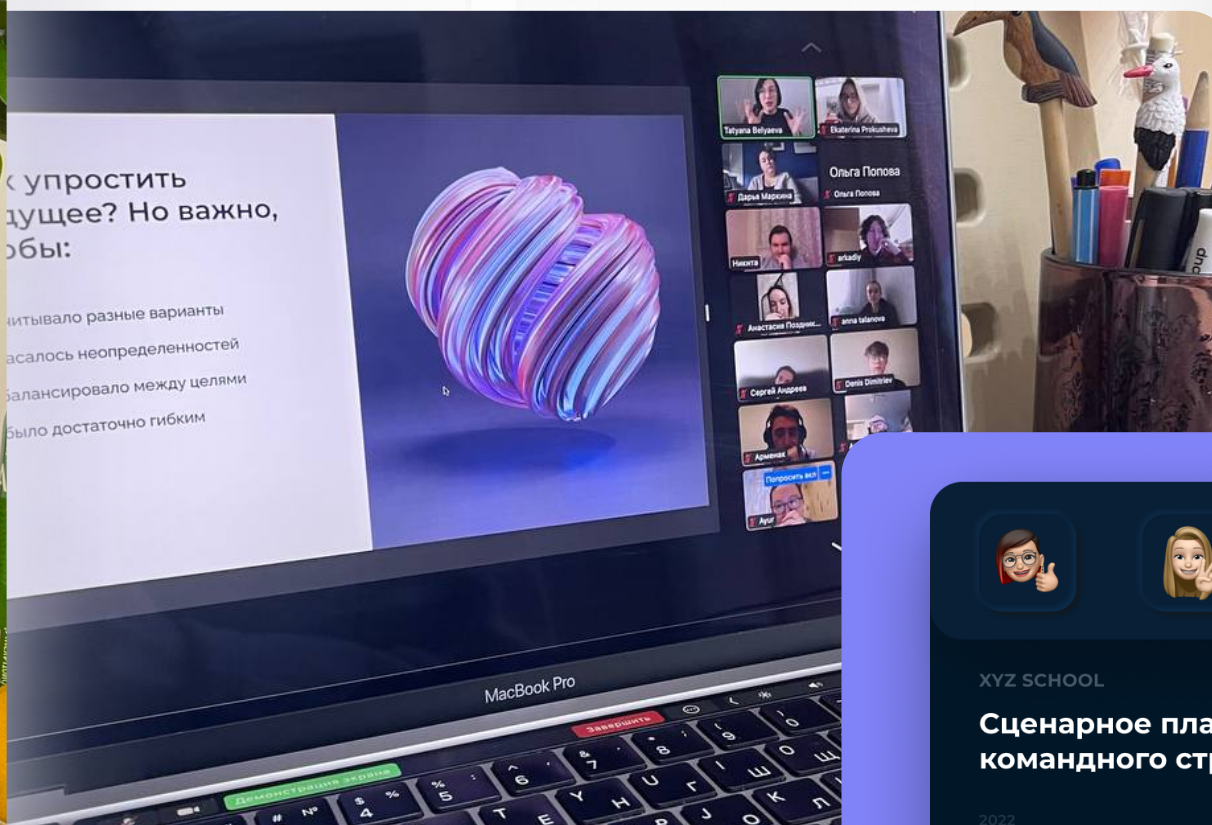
к упростить дущее? Но важно, обы:

читывало разные варианты
асалось неопределенностей
балансировало между целями
было достаточно гибким

Tatyana Belyaeva
Ekaterina Prokusheva
Дарья Маркина
Ольга Попова
Ольга Попова
Никита
arkadiy
Анастасия Поздни...
anna talanova
Сергей Андреев
Denis Dimitriev
Арменак
Попросить вкл
Ayur

MacBook Pro

Завершить
Демонстрация экрана

XYZ SCHOOL

Сценарное пла
командного стр

2022